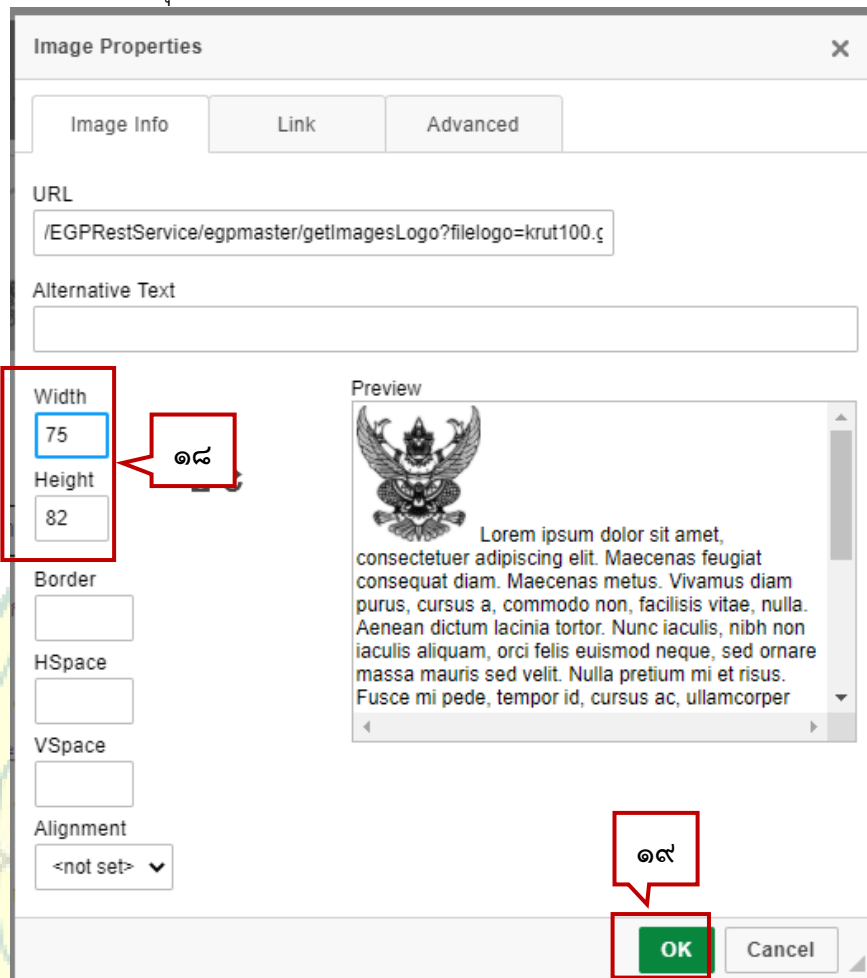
Image Properties ×

Image Info | Link | Advanced

URL
/EGPRestService/egpmaster/getImagesLogo?filelogo=krut100.g

Alternative Text

Width
75

Height
82

๑๘

Preview
Lorem ipsum dolor sit amet, consectetuer adipiscing elit. Maecenas feugiat consequat diam. Maecenas metus. Vivamus diam purus, cursus a, commodo non, facilisis vitae, nulla. Aenean dictum lacinia tortor. Nunc iaculis, nibh non iaculis aliquam, orci felis euismod neque, sed ornare massa mauris sed velit. Nulla pretium mi et risus. Fusce mi pede, tempor id, cursus ac, ullamcorper

Border

HSpace

VSpace

Alignment
<not set>

๑๙

OK
Cancel